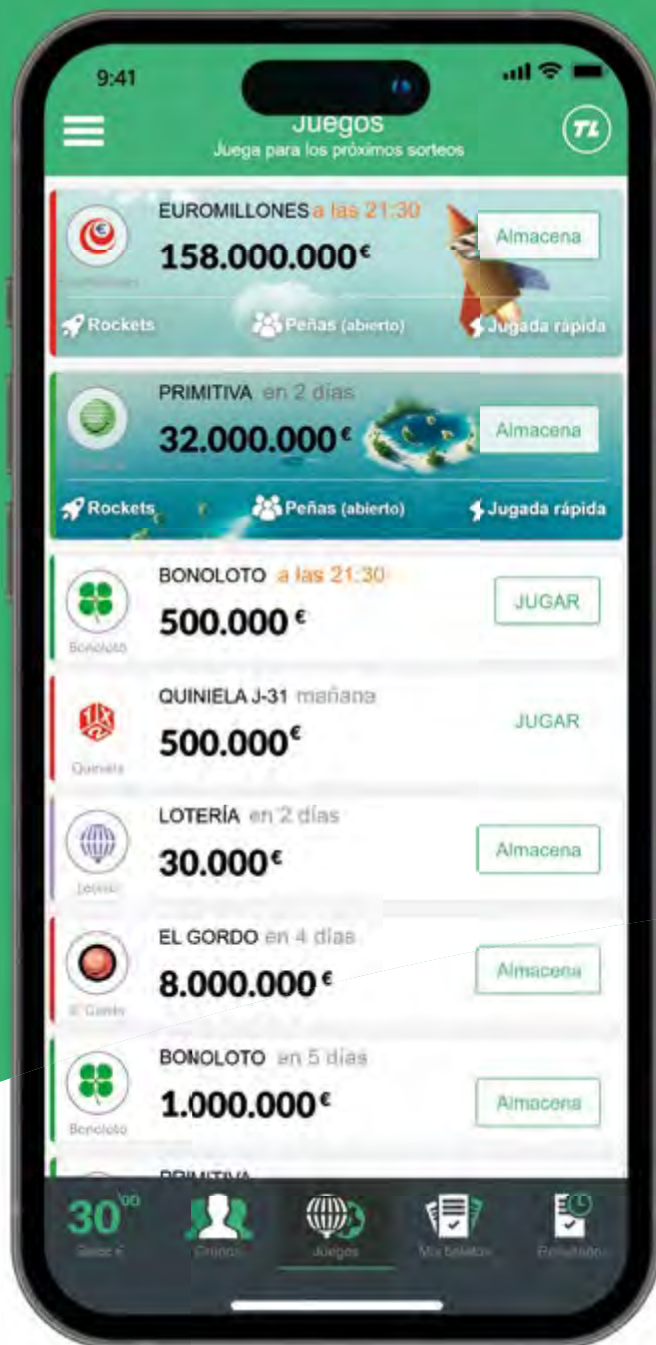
9:41

Juegos
Juega para los próximos sorteos

TL

EUROMILLONES a las 21:30
158.000.000€
Almacena
Rockets
Peñas (abierto)
Jugada rápida

PRIMITIVA en 2 días
32.000.000€
Almacena
Rockets
Peñas (abierto)
Jugada rápida

BONOLOTO a las 21:30
500.000 €
JUGAR
Bonoloto

QUINIELA J-31 mañana
500.000€
JUGAR
Quiniela

LOTERÍA en 2 días
30.000€
Almacena
Lotería

EL GORDO en 4 días
8.000.000€
Almacena
El Gordo

BONOLOTO en 5 días
1.000.000€
Almacena
Bonoloto

PRIMITIVA

$30^{00}$
Saldo €
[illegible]
Juegos
Mis boletos
Resultados